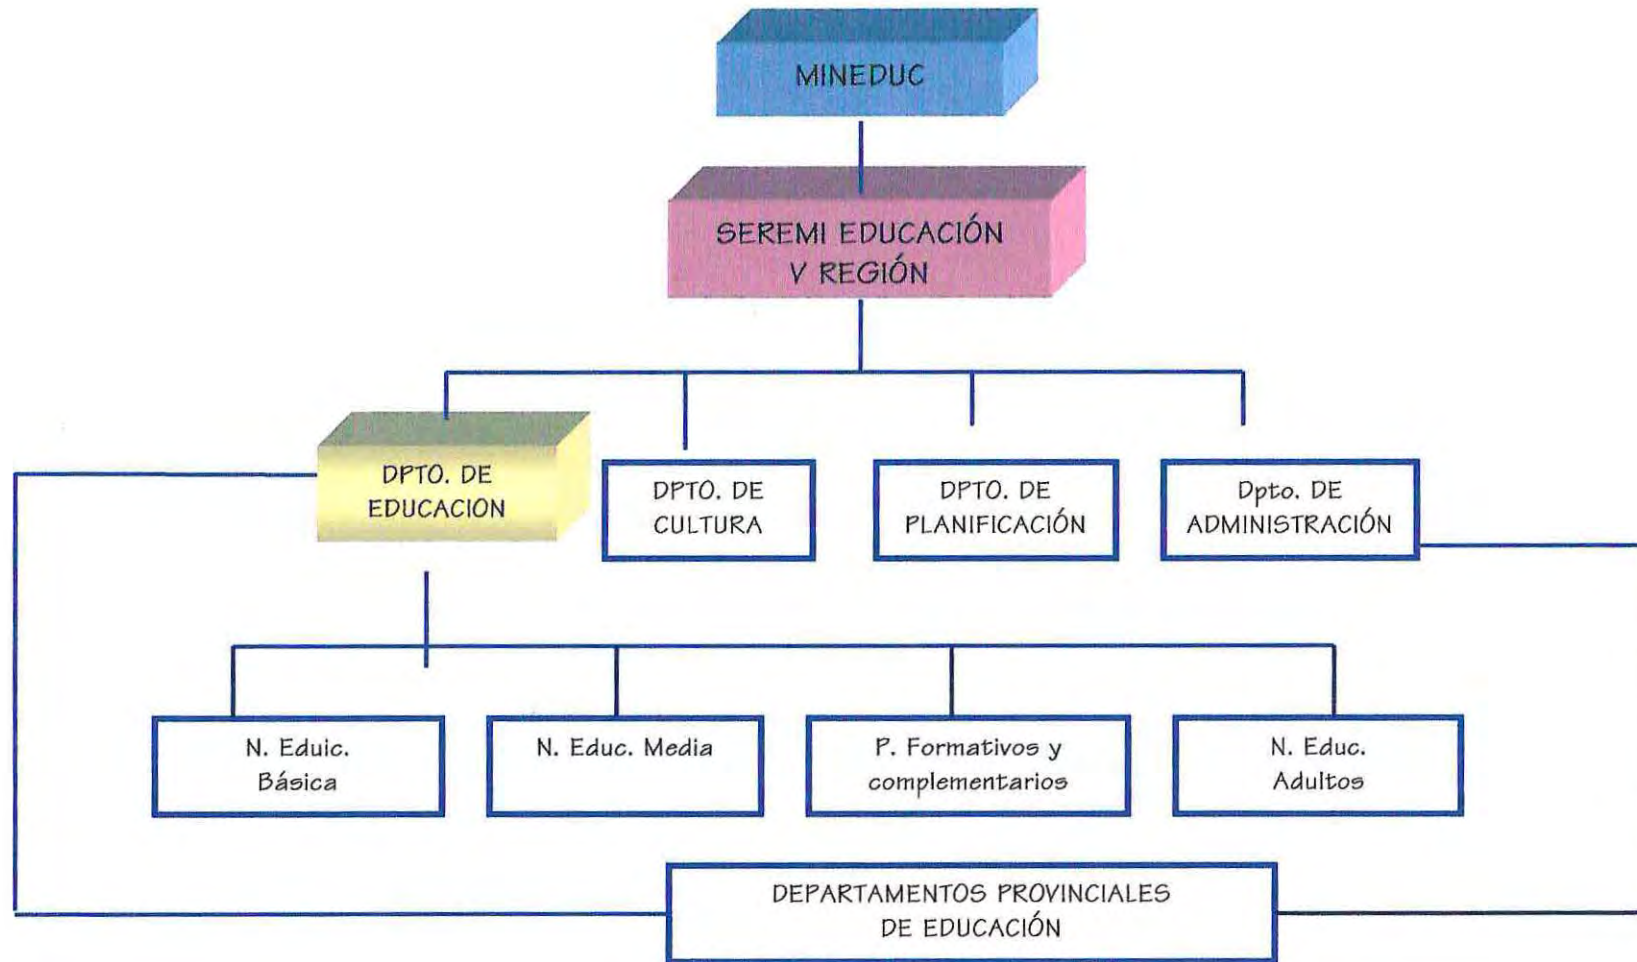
MINEDUC

SEREMI EDUCACIÓN
V REGIÓN

DPTO. DE
EDUCACION

DPTO. DE
CULTURA

DPTO. DE
PLANIFICACIÓN

Dpto. DE
ADMINISTRACIÓN

N. Eduic.
Básica

N. Educ. Media

P. Formativos y
complementarios

N. Educ.
Adultos

DEPARTAMENTOS PROVINCIALES
DE EDUCACIÓN